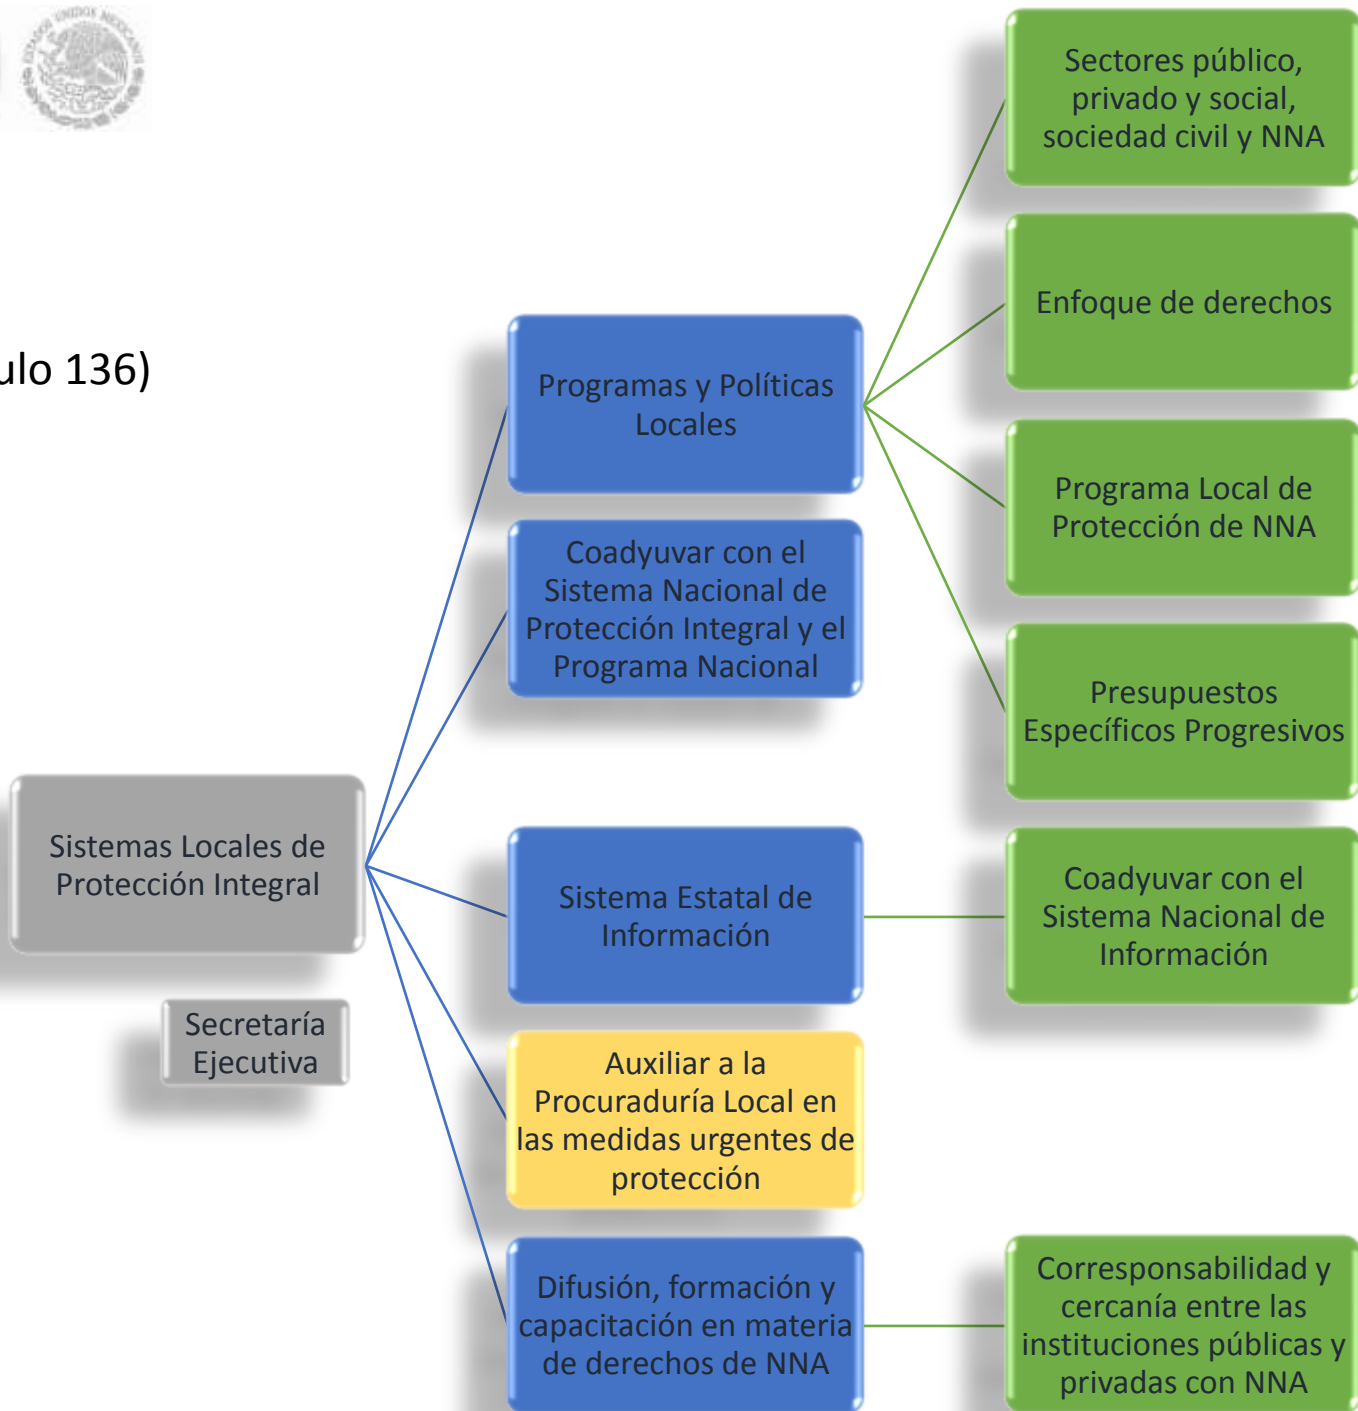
ulo 136)

Sistemas Locales de Protección Integral

Secretaría Ejecutiva

Programas y Políticas Locales

Coadyuvar con el Sistema Nacional de Protección Integral y el Programa Nacional

Sistema Estatal de Información

Auxiliar a la Procuraduría Local en las medidas urgentes de protección

Difusión, formación y capacitación en materia de derechos de NNA

Sectores público, privado y social, sociedad civil y NNA

Enfoque de derechos

Programa Local de Protección de NNA

Presupuestos Específicos Progresivos

Coadyuvar con el Sistema Nacional de Información

Corresponsabilidad y cercanía entre las instituciones públicas y privadas con NNA